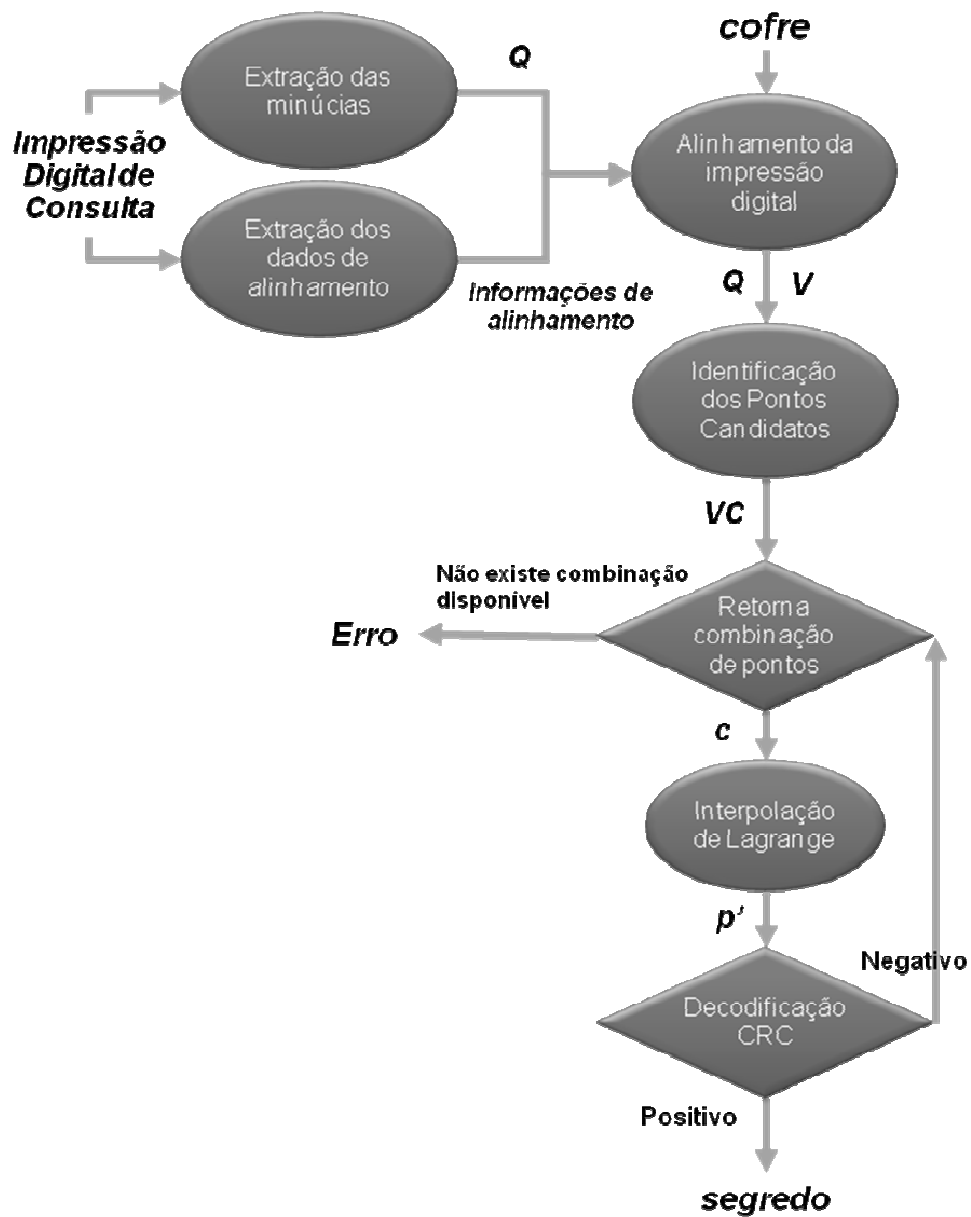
Impressão Digital de Consulta

Extração das minúcias

Extração dos dados de alinhamento

Q

Informações de alinhamento

cofre

Alinhamento da impressão digital

Q V

Identificação dos Pontos Candidatos

VC

Não existe combinação disponivel

Erro

Retorna combinação de pontos

c

Interpolação de Lagrange

p'

Negativo

Decodificação CRC

Positivo

segredo